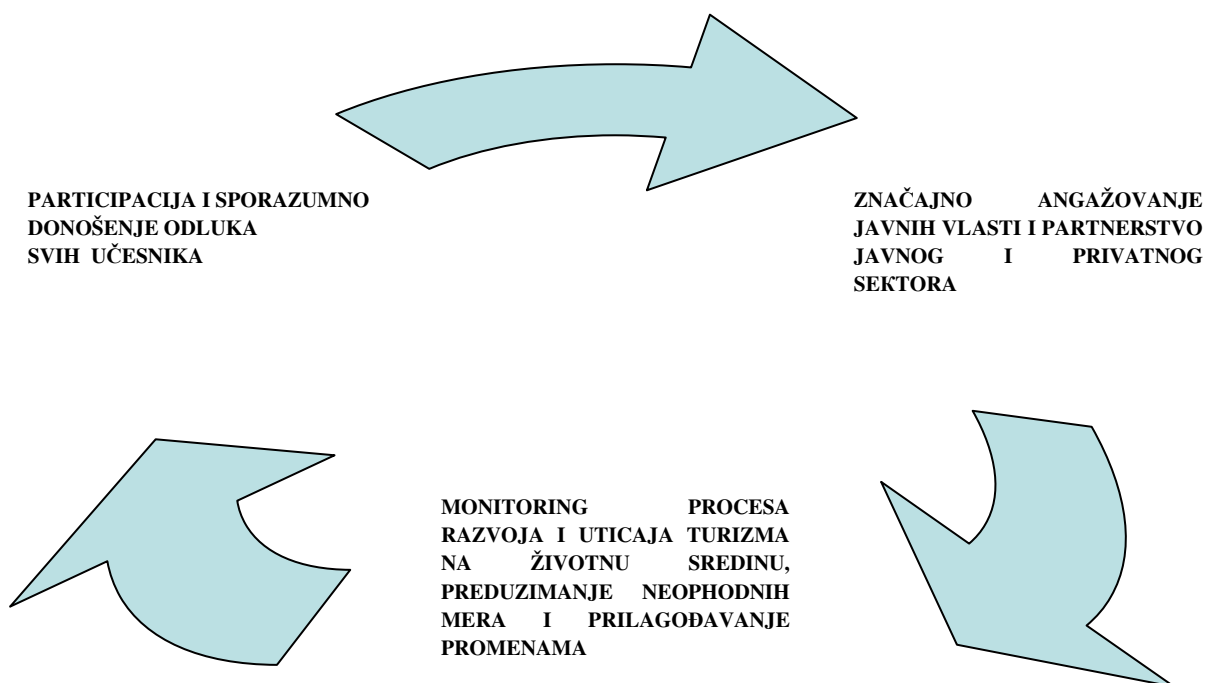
PARTICIPACIJA I SPORAZUMNO DONOŠENJE ODLUKA SVIH UČESNIKA

ZNAČAJNO ANGAŽOVANJE JAVNIH VLASTI I PARTNERSTVO JAVNOG I PRIVATNOG SEKTORA

MONITORING PROCESA RAZVOJA I UTICAJA TURIZMA NA ŽIVOTNU SREDINU, PREDUZIMANJE NEOPHODNIH MERA I PRILAGOĐAVANJE PROMENAMA